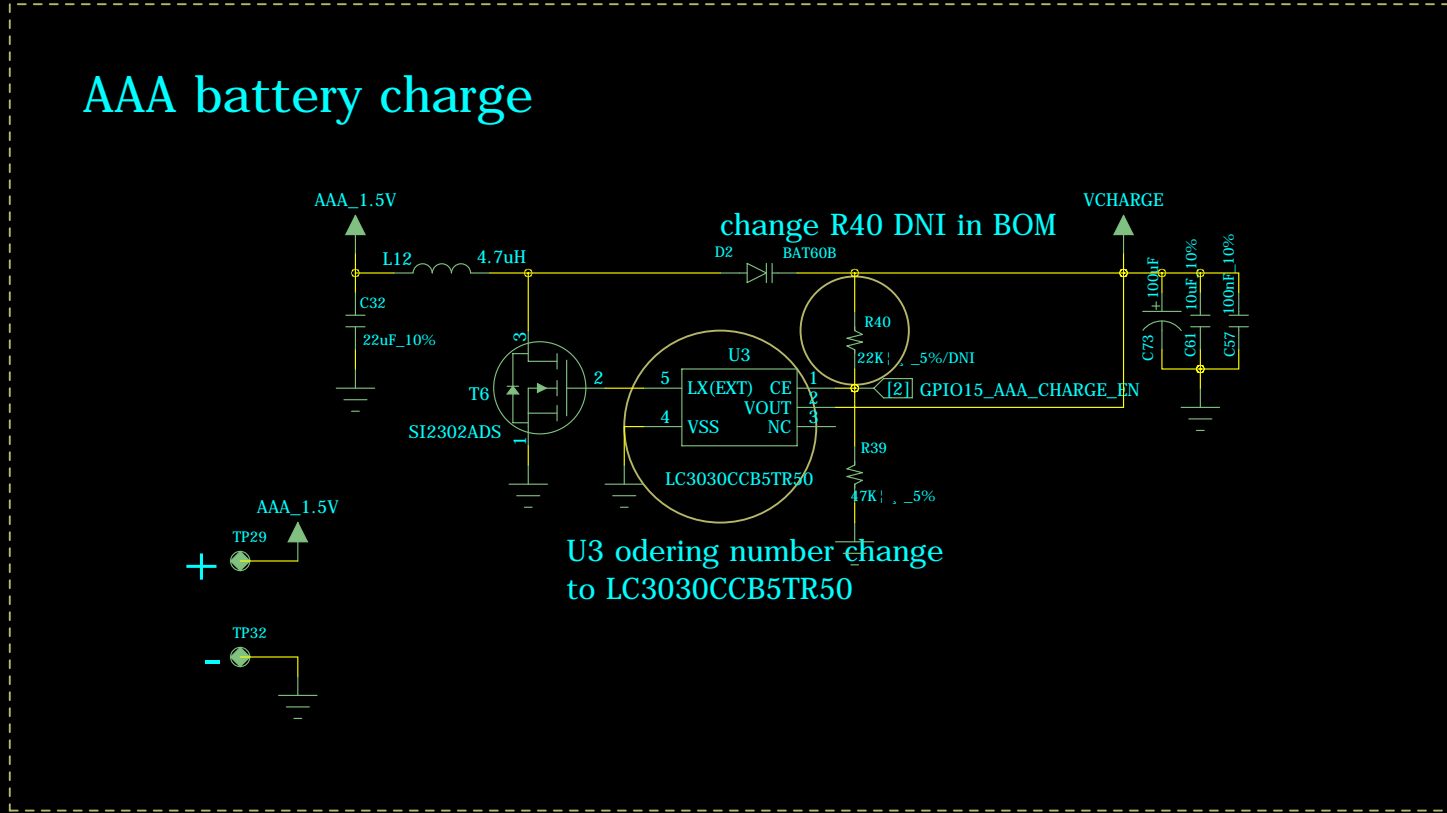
AAA battery charge

AAA_1.5V

VCHARGE

change R40 DNI in BOM

L12 4.7uH

D2 BAT60B

C32

22uF_10%

100uF

10uF_10%

100nF_10%

C73 C61 C57

R40

22K¦¸_5%/DNI

U3

3

T6

SI2302ADS

1

2

5 LX(EXT)

4 VSS

CE 1

VOUT 2

NC 3

[2] GPIO15_AAA_CHARGE_EN

LC3030CCB5TR50

R39

47K¦¸_5%

AAA_1.5V

TP29

+

U3 odering number change to LC3030CCB5TR50

TP32

-